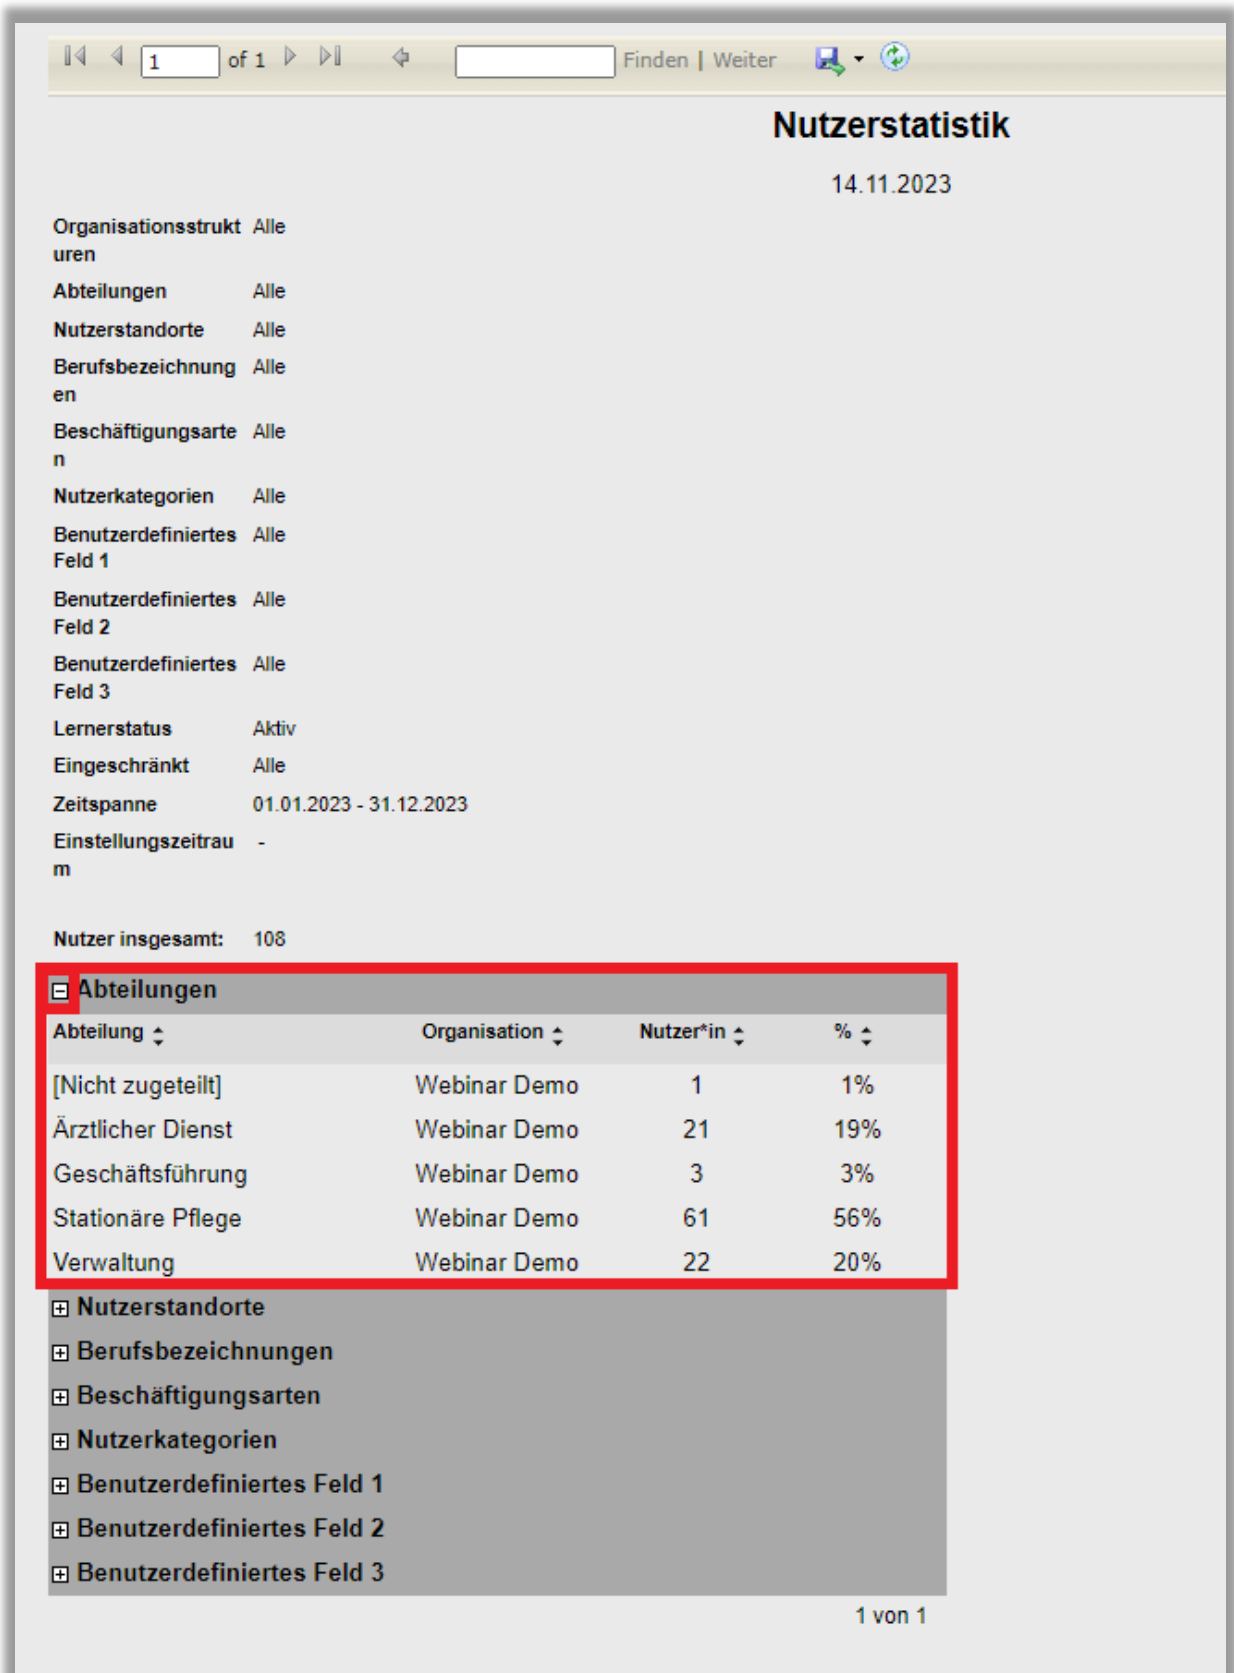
1 of 1 Finden | Weiter

Nutzerstatistik

14.11.2023

| | |
|---|---|
| Organisationsstrukturen | Alle |
| Abteilungen | Alle |
| Nutzerstandorte | Alle |
| Berufsbezeichnungen | Alle |
| Beschäftigungsarten | Alle |
| Nutzerkategorien | Alle |
| Benutzerdefiniertes Feld 1 | Alle |
| Benutzerdefiniertes Feld 2 | Alle |
| Benutzerdefiniertes Feld 3 | Alle |
| Lernerstatus | Aktiv |
| Eingeschränkt | Alle |
| Zeitspanne | 01.01.2023 - 31.12.2023 |
| Einstellungszeitraum | - |

Nutzer insgesamt: 108

⊟ Abteilungen

| Abteilung | Organisation | Nutzer*in | % |
|---|---|---|---|
| [Nicht zugeteilt] | Webinar Demo | 1 | 1% |
| Ärztlicher Dienst | Webinar Demo | 21 | 19% |
| Geschäftsführung | Webinar Demo | 3 | 3% |
| Stationäre Pflege | Webinar Demo | 61 | 56% |
| Verwaltung | Webinar Demo | 22 | 20% |

⊞ Nutzerstandorte
⊞ Berufsbezeichnungen
⊞ Beschäftigungsarten
⊞ Nutzerkategorien
⊞ Benutzerdefiniertes Feld 1
⊞ Benutzerdefiniertes Feld 2
⊞ Benutzerdefiniertes Feld 3

1 von 1